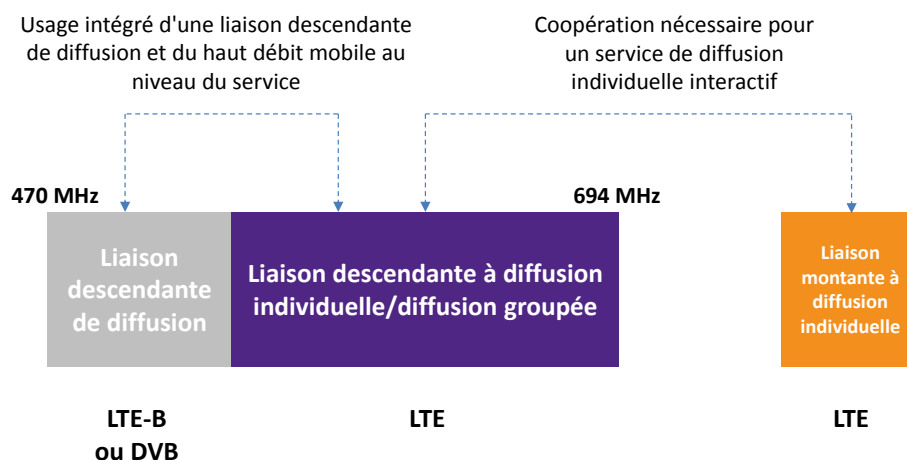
Usage intégré d'une liaison descendante de diffusion et du haut débit mobile au niveau du service

Coopération nécessaire pour un service de diffusion individuelle interactif

470 MHz

694 MHz

Liaison descendante de diffusion

Liaison descendante à diffusion individuelle/diffusion groupée

Liaison montante à diffusion individuelle

LTE-B ou DVB

LTE

LTE